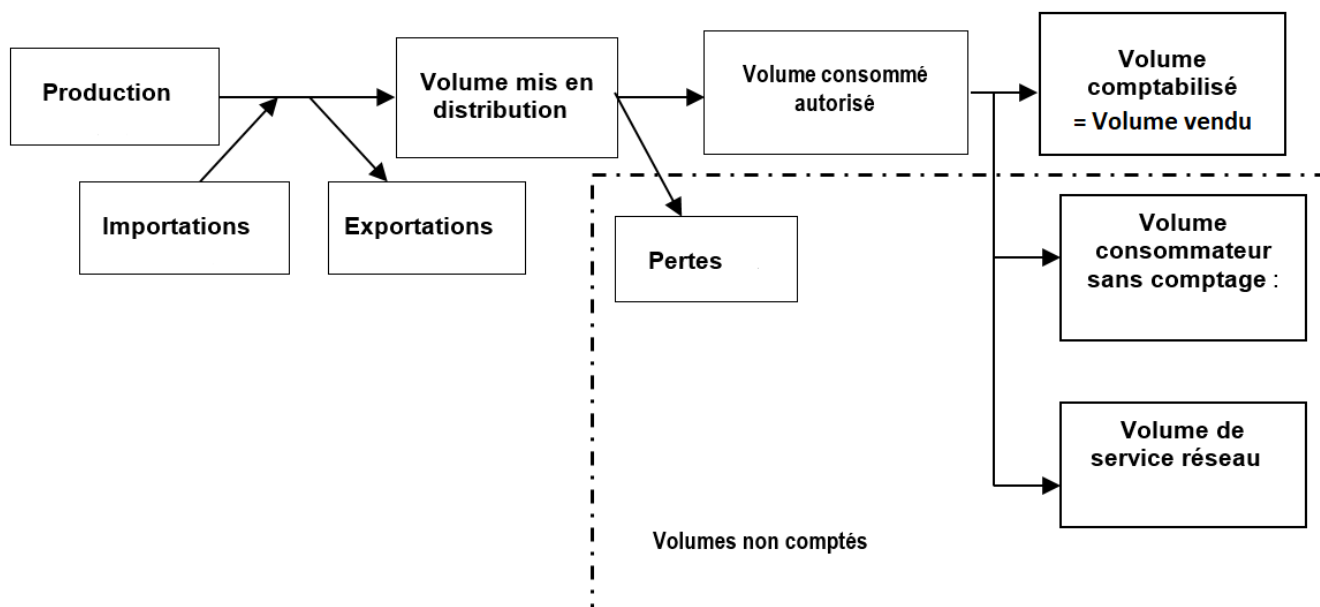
Production

Importations

Exportations

Volume mis en distribution

Pertes

Volume consommé autorisé

Volume comptabilisé = Volume vendu

Volume consommateur sans comptage :

Volume de service réseau

Volumes non comptés